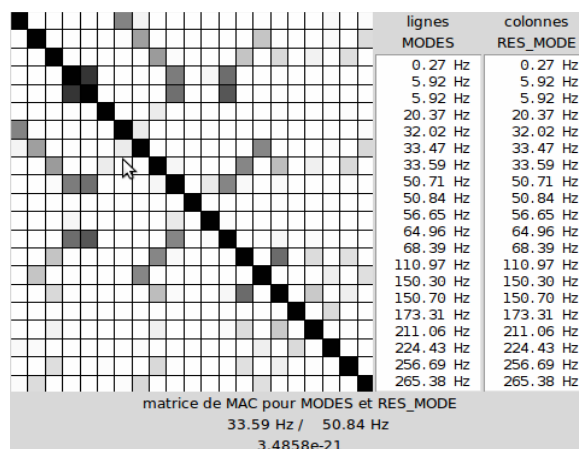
| lignes | colonnes |
|---|---|
| MODES | RES_MODE |
| 0.27 Hz | 0.27 Hz |
| 5.92 Hz | 5.92 Hz |
| 5.92 Hz | 5.92 Hz |
| 20.37 Hz | 20.37 Hz |
| 32.02 Hz | 32.02 Hz |
| 33.47 Hz | 33.47 Hz |
| 33.59 Hz | 33.59 Hz |
| 50.71 Hz | 50.71 Hz |
| 50.84 Hz | 50.84 Hz |
| 56.65 Hz | 56.65 Hz |
| 64.96 Hz | 64.96 Hz |
| 68.39 Hz | 68.39 Hz |
| 110.97 Hz | 110.97 Hz |
| 150.30 Hz | 150.30 Hz |
| 150.70 Hz | 150.70 Hz |
| 173.31 Hz | 173.31 Hz |
| 211.06 Hz | 211.06 Hz |
| 224.43 Hz | 224.43 Hz |
| 256.69 Hz | 256.69 Hz |
| 265.38 Hz | 265.38 Hz |

matrice de MAC pour MODES et RES_MODE
33.59 Hz / 50.84 Hz
3.4858e-21